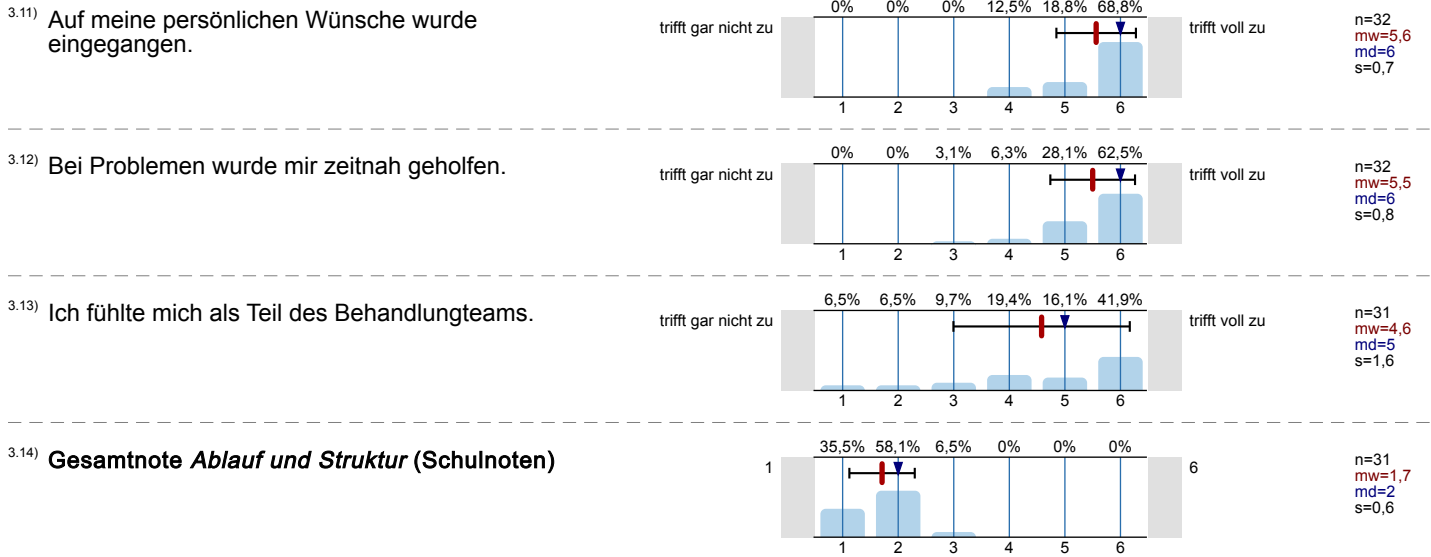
3.11) Auf meine persönlichen Wünsche wurde eingegangen.

| 0% | 0% | 0% | 12,5% | 18,8% | 68,8% |
|---|---|---|---|---|---|
| 1 | 2 | 3 | 4 | 5 | 6 |

trifft gar nicht zu
trifft voll zu

n=32
mw=5,6
md=6
s=0,7

3.12) Bei Problemen wurde mir zeitnah geholfen.

| 0% | 0% | 3,1% | 6,3% | 28,1% | 62,5% |
|---|---|---|---|---|---|
| 1 | 2 | 3 | 4 | 5 | 6 |

trifft gar nicht zu
trifft voll zu

n=32
mw=5,5
md=6
s=0,8

3.13) Ich fühlte mich als Teil des Behandlungteams.

| 6,5% | 6,5% | 9,7% | 19,4% | 16,1% | 41,9% |
|---|---|---|---|---|---|
| 1 | 2 | 3 | 4 | 5 | 6 |

trifft gar nicht zu
trifft voll zu

n=31
mw=4,6
md=5
s=1,6

3.14) Gesamtnote *Ablauf und Struktur* (Schulnoten)

| 35,5% | 58,1% | 6,5% | 0% | 0% | 0% |
|---|---|---|---|---|---|
| 1 | 2 | 3 | 4 | 5 | 6 |

1
6

n=31
mw=1,7
md=2
s=0,6